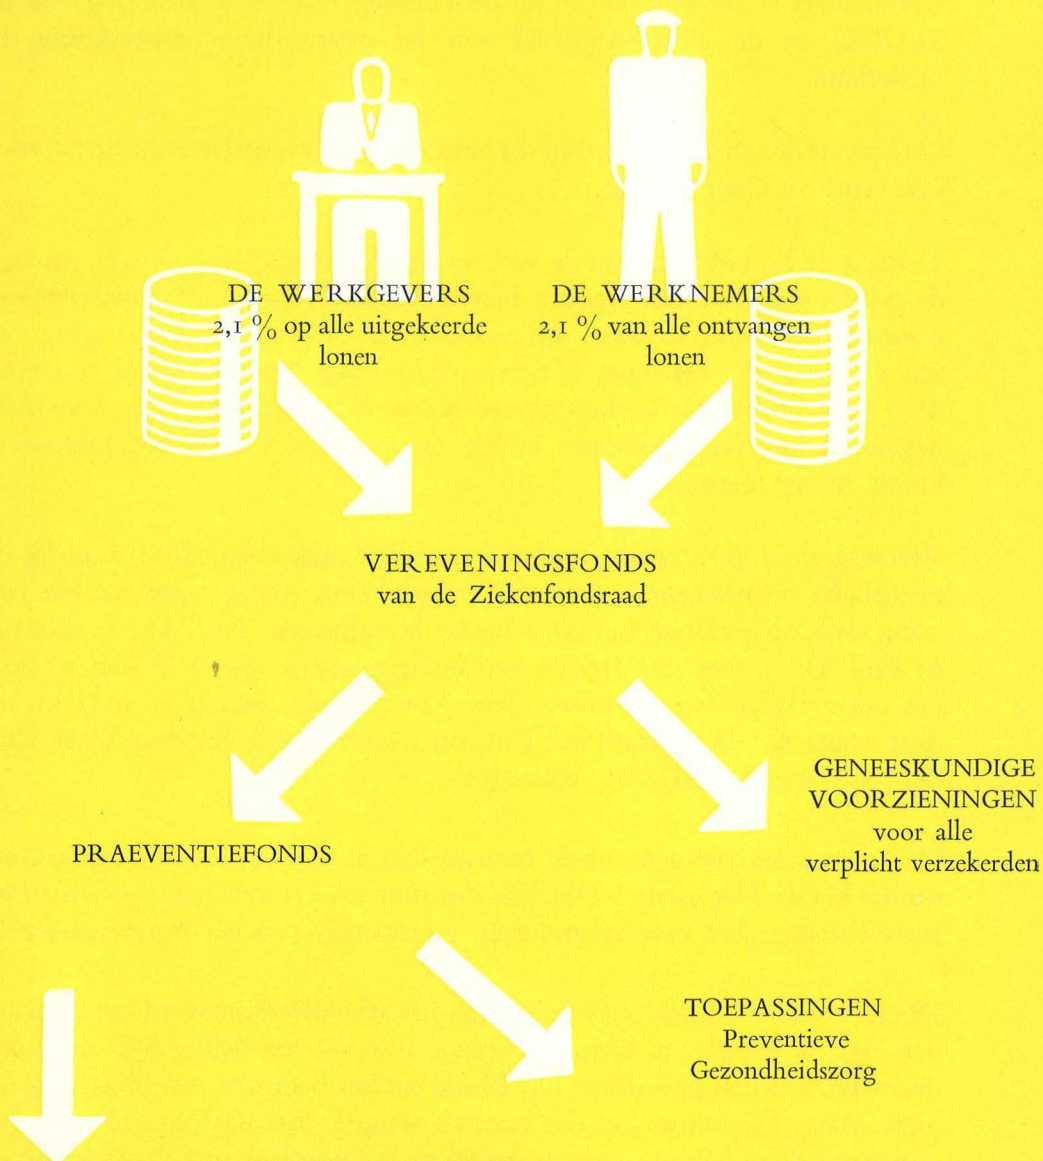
DE WERKGEVERS
2,1 % op alle uitgekeerde lonen

DE WERKNEMERS
2,1 % van alle ontvangen lonen

VEREVENINGSFONDS
van de Ziekenfondsraad

PRAEVENTIEFONDS

GENEESKUNDIGE VOORZIENINGEN
voor alle verplicht verzekerden

TOEPASSINGEN
Preventieve
Gezondheidszorg